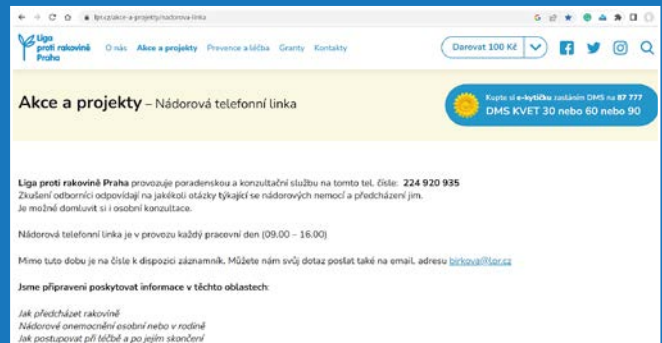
lpr.cz/akce-a-projekty/nadorova-linka

Liga proti rakovině Praha

O nás Akce a projekty Prevence a léčba Granty Kontakty

Darovat 100 Kč

Akce a projekty – Nádorová telefonní linka

Kupte si e-kytičku zasláním DMS na 87 777
DMS KVET 30 nebo 60 nebo 90

Liga proti rakovině Praha provozuje poradenskou a konzultační službu na tomto tel. čísle: 224 920 935
Zkušení odborníci odpovídají na jakékoli otázky týkající se nádorových nemocí a předcházení jim.
Je možné domluvit si i osobní konzultace.

Nádorová telefonní linka je v provozu každý pracovní den (09.00 – 16.00)

Mimo tuto dobu je na čísle k dispozici záznamník. Můžete nám svůj dotaz poslat také na email, adresu birkova@lpr.cz

Jsme připraveni poskytovat informace v těchto oblastech:

Jak předcházet rakovině
Nádorové onemocnění osobní nebo v rodině
Jak postupovat při léčbě a po jejím skončení